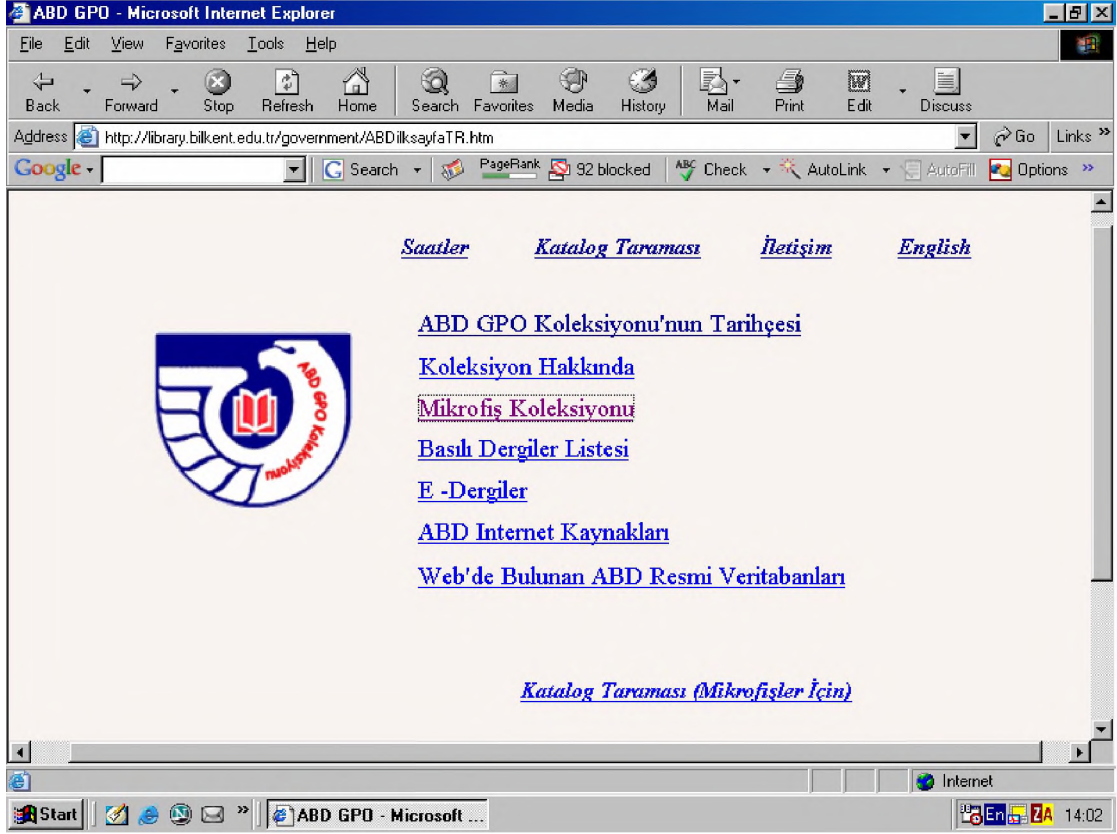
ABD GPO - Microsoft Internet Explorer

File Edit View Favorites Tools Help

Back Forward Stop Refresh Home Search Favorites Media History Mail Print Edit Discuss

Address http://library.bilkent.edu.tr/government/ABDilksayfaTR.htm Go Links

Google Search PageRank 92 blocked Check AutoLink AutoFill Options

Saatler Katalog Taraması İletişim English

ABD GPO Koleksiyonu

ABD GPO Koleksiyonu'nun Tarihçesi

Koleksiyon Hakkında

Mikrofiş Koleksiyonu

Basılı Dergiler Listesi

E -Dergiler

ABD Internet Kaynakları

Web'de Bulunan ABD Resmi Veritabanları

Katalog Taraması (Mikrofişler İçin)

Internet

Start ABD GPO - Microsoft ... En 14:02